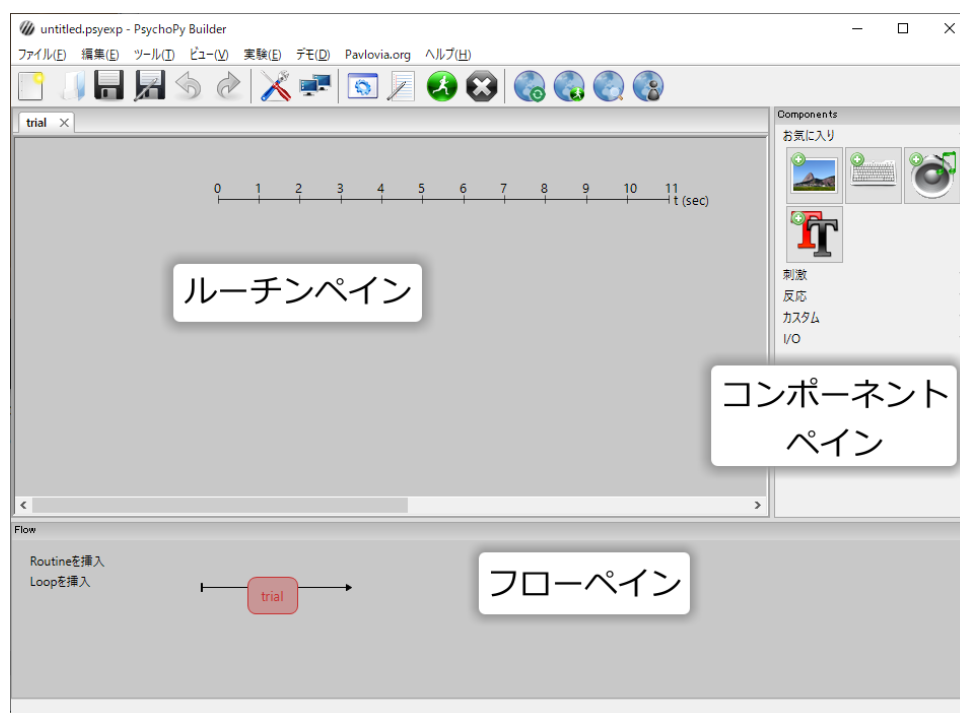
untitled.psyexp - PsychoPy Builder

ファイル(F) 編集(E) ツール(T) ビュー(V) 実験(E) デモ(D) Pavlovia.org ヘルプ(H)

trial

0 1 2 3 4 5 6 7 8 9 10 11 t (sec)

ルーチンペイン

Components
お気に入り
刺激
反応
カスタム
I/O

コンポーネント
ペイン

Flow

Routineを挿入
Loopを挿入

trial

フローペイン